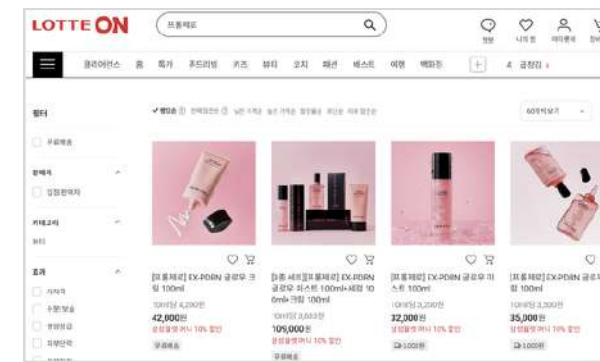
LOTTE ON

프롬제로

클리어런스 홈 특가 쥬드리빙 키즈 뷰티 오치 패션 베스트 여행 백화점

필터

무료배송

판매자

카테고리

뷰티

혜택

60개씩보기

[프롬제로] EX-PDRN 글로우 크림 100ml
10ml당 4,200원
42,000원
삼성결제시 10% 할인
무료배송

[1종 세트][프롬제로] EX-PDRN 글로우 미스트 100ml+세럼 100ml+크림 100ml
109,000원
삼성결제시 10% 할인
무료배송

[프롬제로] EX-PDRN 글로우 미스트 100ml
10ml당 3,200원
32,000원
삼성결제시 10% 할인

[프롬제로] EX-PDRN 글로우 세럼 100ml
10ml당 3,500원
35,000원
삼성결제시 10% 할인